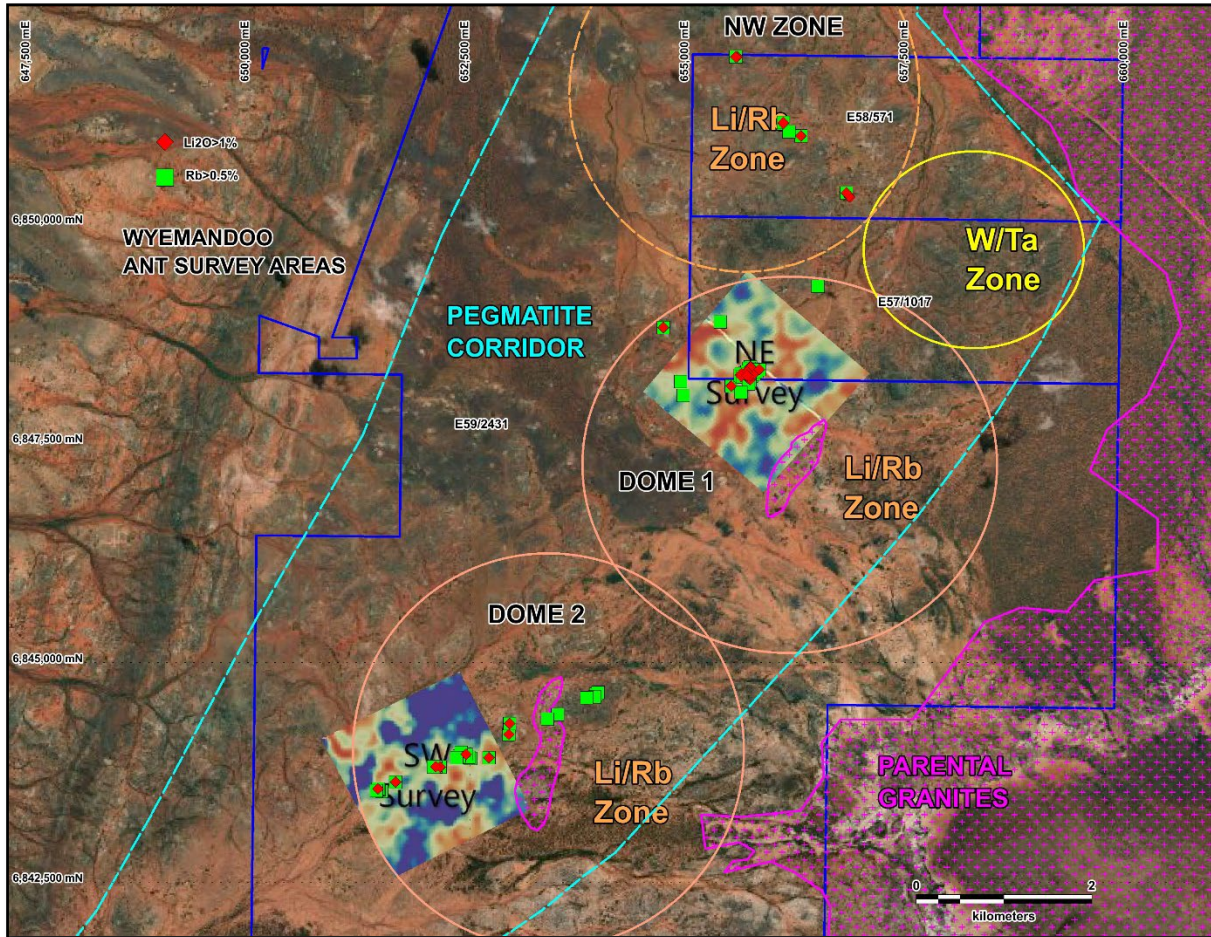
647,500 mE
650,000 mE
652,500 mE
655,000 mE
657,500 mE
660,000 mE

NW ZONE

Li2O>1%
Rb>0.5%

Li/Rb Zone

E58/571

6,850,000 mN

WYEMANDOO ANT SURVEY AREAS

W/Ta Zone

E57/1017

PEGMATITE CORRIDOR

NE Survey

6,847,500 mN

E59/2431

DOME 1

Li/Rb Zone

DOME 2

6,845,000 mN

SW Survey

Li/Rb Zone

PARENTAL GRANITES

6,842,500 mN

0
2
kilometers